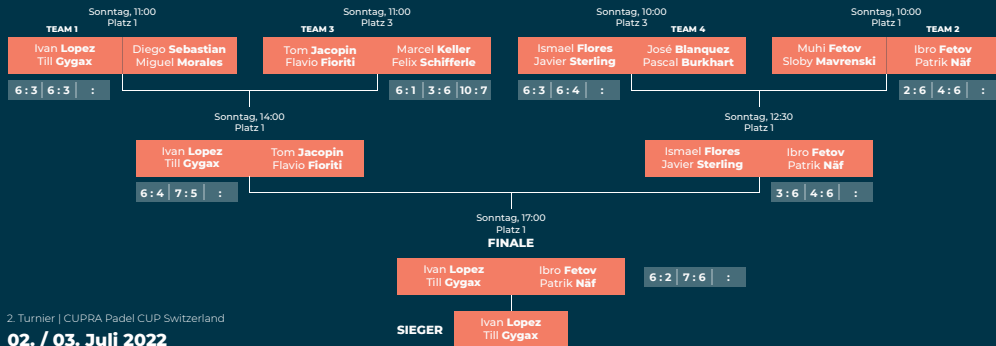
Sonntag, 11:00
Platz 1

TEAM 1

Ivan Lopez
Till Gygax

Diego Sebastian
Miguel Morales

| 6:3 | 6:3 | : |
|---|---|---|

Sonntag, 11:00
Platz 3

TEAM 3

Tom Jacopin
Flavio Fioriti

Marcel Keller
Felix Schifferle

| 6:1 | 3:6 | 10:7 |
|---|---|---|

Sonntag, 10:00
Platz 3

TEAM 4

Ismael Flores
Javier Sterling

José Blanquez
Pascal Burkhart

| 6:3 | 6:4 | : |
|---|---|---|

Sonntag, 10:00
Platz 1

TEAM 2

Muhi Fetov
Sloby Mavrenski

Ibro Fetov
Patrik Näf

| 2:6 | 4:6 | : |
|---|---|---|

Sonntag, 14:00
Platz 1

Ivan Lopez
Till Gygax

Tom Jacopin
Flavio Fioriti

| 6:4 | 7:5 | : |
|---|---|---|

Sonntag, 12:30
Platz 1

Ismael Flores
Javier Sterling

Ibro Fetov
Patrik Näf

| 3:6 | 4:6 | : |
|---|---|---|

Sonntag, 17:00
Platz 1
FINALE

Ivan Lopez
Till Gygax

Ibro Fetov
Patrik Näf

| 6:2 | 7:6 | : |
|---|---|---|

2. Turnier | CUPRA Padel CUP Switzerland
02. / 03. Juli 2022

SIEGER
Ivan Lopez
Till Gygax